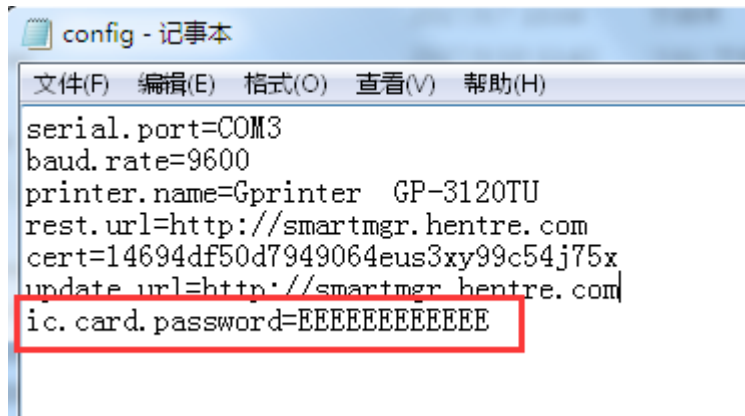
config - 记事本

文件(F) 编辑(E) 格式(O) 查看(V) 帮助(H)

serial.port=COM3
baud.rate=9600
printer.name=Gprinter GP-3120TU
rest.url=http://smartmgr.hentre.com
cert=14694df50d7949064eus3xy99c54j75x
update.url=http://smartmgr.hentre.com
ic.card.password=EEEEEEEEEEEE